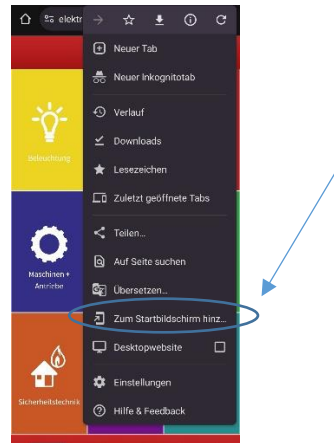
elektr

Neuer Tab

Neuer Inkognitotab

Verlauf

Downloads

Lesezeichen

Zuletzt geöffnete Tabs

Teilen...

Auf Seite suchen

Übersetzen...

Zum Startbildschirm hinz...

Desktopwebsite

Einstellungen

Hilfe & Feedback

Beleuchtung

Maschinen + Antriebe

Sicherheitstechnik